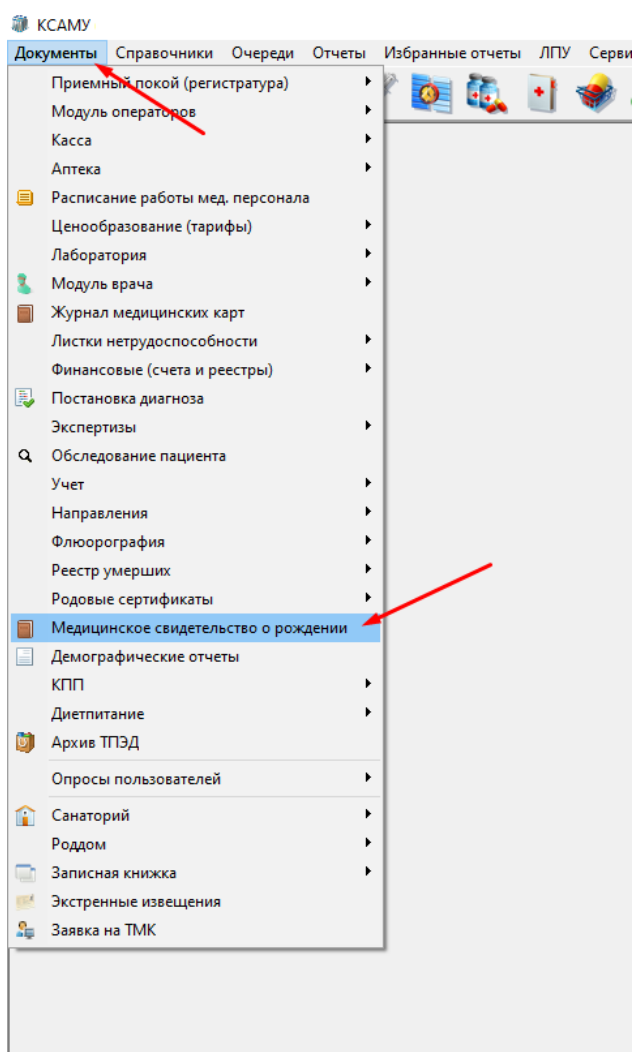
КСАМУ

Документы Справочники Очереди Отчеты Избранные отчеты ЛПУ Серви

Приемный покой (регистратура)
Модуль операторов
Касса
Аптека
Расписание работы мед. персонала
Ценообразование (тарифы)
Лаборатория
Модуль врача
Журнал медицинских карт
Листки нетрудоспособности
Финансовые (счета и реестры)
Постановка диагноза
Экспертизы
Обследование пациента
Учет
Направления
Флюорография
Реестр умерших
Родовые сертификаты
Медицинское свидетельство о рождении
Демографические отчеты
КПП
Диетпитание
Архив ТПЭД
Опросы пользователей
Санаторий
Роддом
Записная книжка
Экстренные извещения
Заявка на ТМК